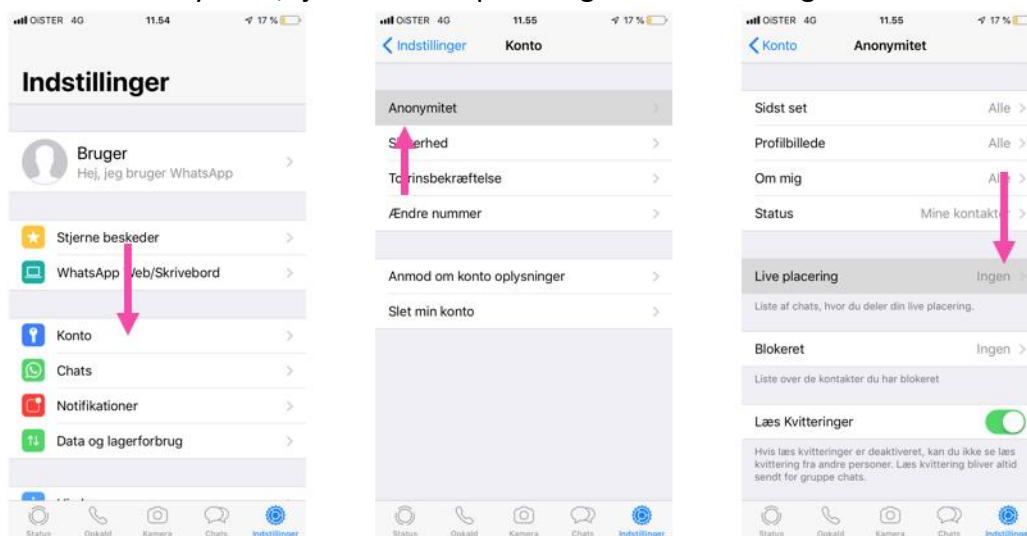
OISTER 4G 11.54 17 %

Indstillinger

Bruger
Hej, jeg bruger WhatsApp

Stjerne beskeder
WhatsApp Web/Skrivebord

Konto
Chats
Notifikationer
Data og lagerforbrug

Status Opkald Kamera Chats Indstillinger

OISTER 4G 11.55 17 %

Indstillinger Konto

Anonymitet
S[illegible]erhed
To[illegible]rinsbekræftelse
Ændre nummer

Anmod om konto oplysninger
Slet min konto

Status Opkald Kamera Chats Indstillinger

OISTER 4G 11.55 17 %

Konto Anonymitet

Sidst set Alle
Profilbillede Alle
Om mig Al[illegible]
Status Mine kontakt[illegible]

Live placering Ingen
Liste af chats, hvor du deler din live placering.

Blokeret Ingen
Liste over de kontakter du har blokeret

Læs Kvitteringer
Hvis læs kvitteringer er deaktiveret, kan du ikke se læs kvittering fra andre personer. Læs kvittering bliver altid sendt for gruppe chats.

Status Opkald Kamera Chats Indstillinger